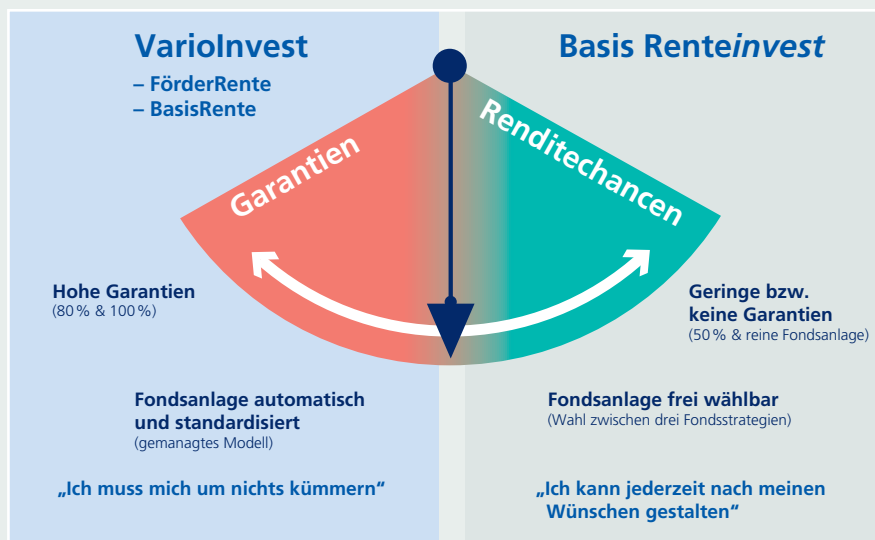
VarioInvest
– FörderRente
– BasisRente

Basis Rente*invest*

Garantien

Renditechancen

Hohe Garantien
(80 % & 100 %)

Geringe bzw. keine Garantien
(50 % & reine Fondsanlage)

Fondsanlage automatisch und standardisiert
(gemanagtes Modell)

Fondsanlage frei wählbar
(Wahl zwischen drei Fondsstrategien)

„Ich muss mich um nichts kümmern"

„Ich kann jederzeit nach meinen Wünschen gestalten"